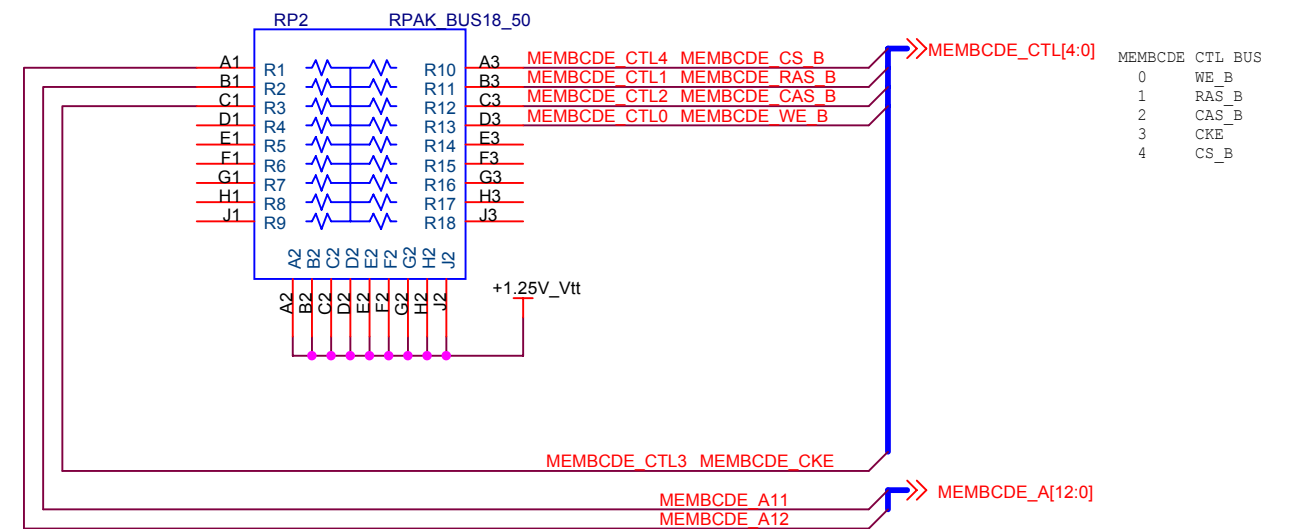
RP2 RPAK_BUS18_50

A1 R1 R10 A3
B1 R2 R11 B3
C1 R3 R12 C3
D1 R4 R13 D3
E1 R5 R14 E3
F1 R6 R15 F3
G1 R7 R16 G3
H1 R8 R17 H3
J1 R9 R18 J3

A2 B2 C2 D2 E2 F2 G2 H2 J2

A2 B2 C2 D2 E2 F2 G2 H2 J2

+1.25V_Vtt

MEMBCDE_CTL4 MEMBCDE_CS_B
MEMBCDE_CTL1 MEMBCDE_RAS_B
MEMBCDE_CTL2 MEMBCDE_CAS_B
MEMBCDE_CTL0 MEMBCDE_WE_B

MEMBCDE_CTL[4:0]

| MEMBCDE CTL BUS | |
|---|---|
| 0 | WE_B |
| 1 | RAS_B |
| 2 | CAS_B |
| 3 | CKE |
| 4 | CS_B |

MEMBCDE_CTL3 MEMBCDE_CKE

MEMBCDE_A11
MEMBCDE_A12

MEMBCDE_A[12:0]